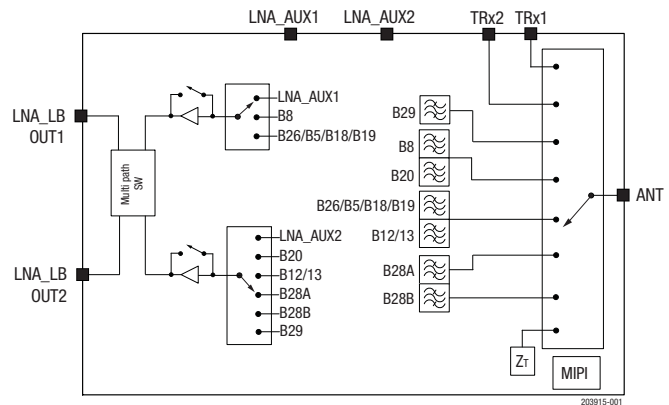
LNA_AUX1
LNA_AUX2
TRx2
TRx1

LNA_LB
OUT1

Multi path
SW

LNA_AUX1
B8
B26/B5/B18/B19

LNA_LB
OUT2

LNA_AUX2
B20
B12/13
B28A
B28B
B29

B29
B8
B20
B26/B5/B18/B19
B12/13
B28A
B28B

ANT

$Z_T$

MIPI

203915-001